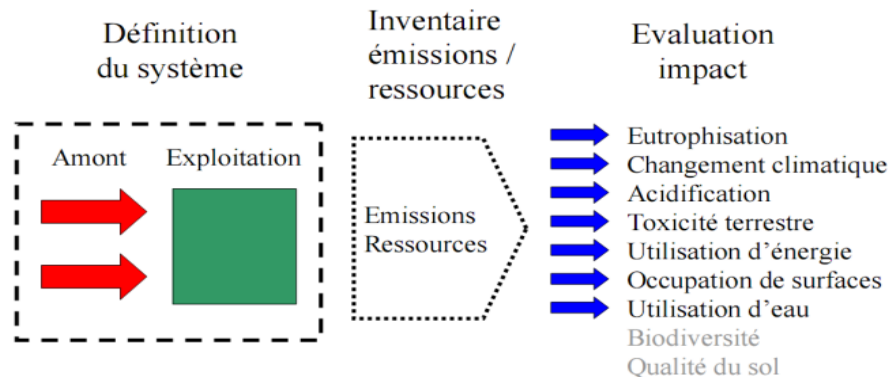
Définition du système

Inventaire émissions / ressources

Evaluation impact

Amont

Exploitation

Emissions
Ressources

Eutrophisation
Changement climatique
Acidification
Toxicité terrestre
Utilisation d’énergie
Occupation de surfaces
Utilisation d’eau
Biodiversité
Qualité du sol